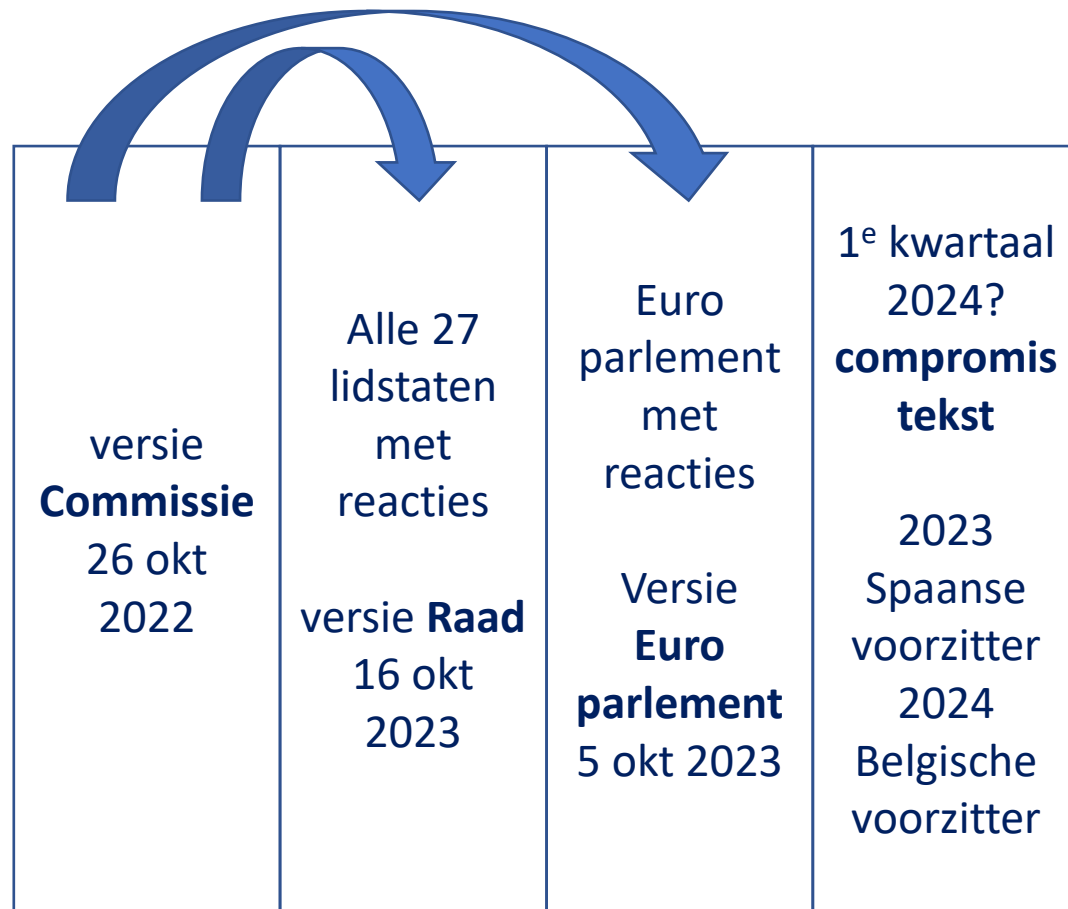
versie Commissie 26 okt 2022

Alle 27 lidstaten met reacties

versie Raad 16 okt 2023

Euro parlement met reacties

Versie Euro parlement 5 okt 2023

1$^{e}$ kwartaal 2024? compromis tekst

2023 Spaanse voorzitter 2024 Belgische voorzitter